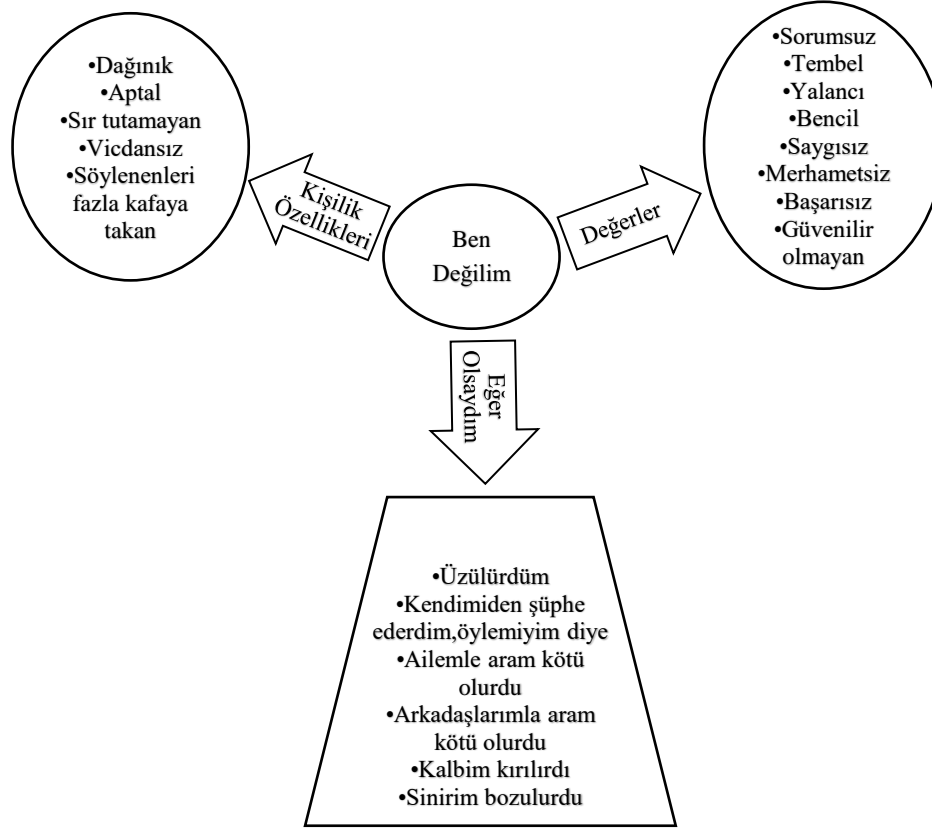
•Dağınık
•Aptal
•Sır tutamayan
•Vicdansız
•Söylenenleri fazla kafaya takan

Kişilik Özellikleri

Ben Değilim

Değerler

•Sorumsuz
•Tembel
•Yalancı
•Bencil
•Saygısız
•Merhametsiz
•Başarısız
•Güvenilir olmayan

Eğer Olsaydım

•Üzülürdüm
•Kendimiden şüphe ederdim,öylemiyim diye
•Ailemle aram kötü olurdu
•Arkadaşlarımla aram kötü olurdu
•Kalbim kırılırdı
•Sinirim bozulurdu